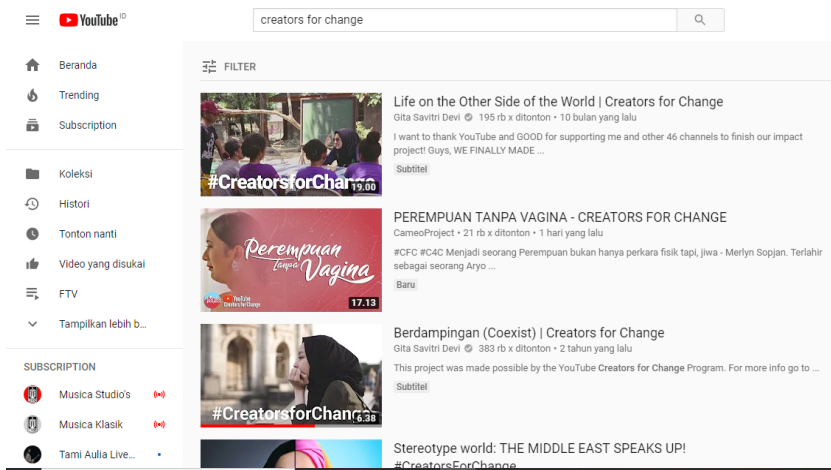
YouTube ID

creators for change

Beranda
Trending
Subscription
Koleksi
Histori
Tonton nanti
Video yang disukai
FTV
Tampilkan lebih b...

SUBSCRIPTION
Musica Studio's
Musica Klasik
Tami Aulia Live...

FILTER

#CreatorsforChange 19.00
Life on the Other Side of the World | Creators for Change
Gita Savitri Devi • 195 rb x ditonton • 10 bulan yang lalu
I want to thank YouTube and GOOD for supporting me and other 46 channels to finish our impact project! Guys, WE FINALLY MADE ...
Subtitel

Perempuan Tanpa Vagina
17.13
PEREMPUAN TANPA VAGINA - CREATORS FOR CHANGE
CameoProject • 21 rb x ditonton • 1 hari yang lalu
#CFC #C4C Menjadi seorang Perempuan bukan hanya perkara fisik tapi, jiwa - Merlyn Sopjan. Terlahir sebagai seorang Aryo ...
Baru

#CreatorsforChange 6.38
Berdampingan (Coexist) | Creators for Change
Gita Savitri Devi • 383 rb x ditonton • 2 tahun yang lalu
This project was made possible by the YouTube Creators for Change Program. For more info go to ...
Subtitel

Stereotype world: THE MIDDLE EAST SPEAKS UP!
#CreatorsForChange